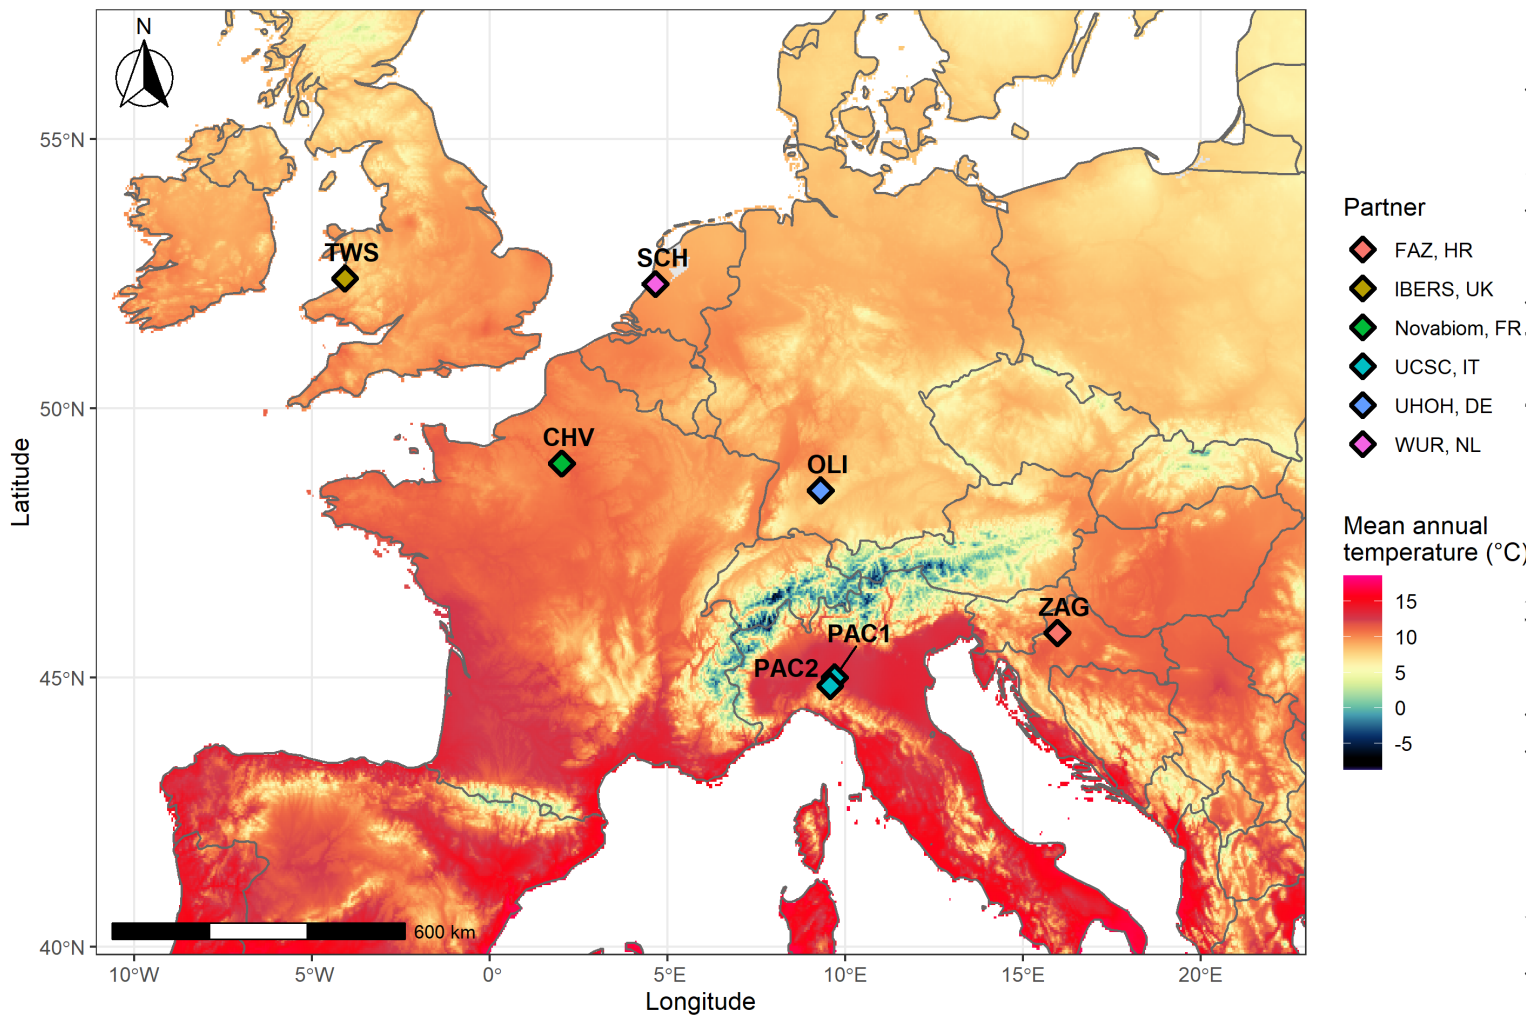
N

55°N

50°N

45°N

40°N

Latitude

TWS

SCH

CHV

OLI

ZAG

PAC1

PAC2

600 km

10°W 5°W 0° 5°E 10°E 15°E 20°E

Longitude

Partner

FAZ, HR

IBERS, UK

Novabiom, FR

UCSC, IT

UHOH, DE

WUR, NL

Mean annual temperature (°C)

15

10

5

0

-5